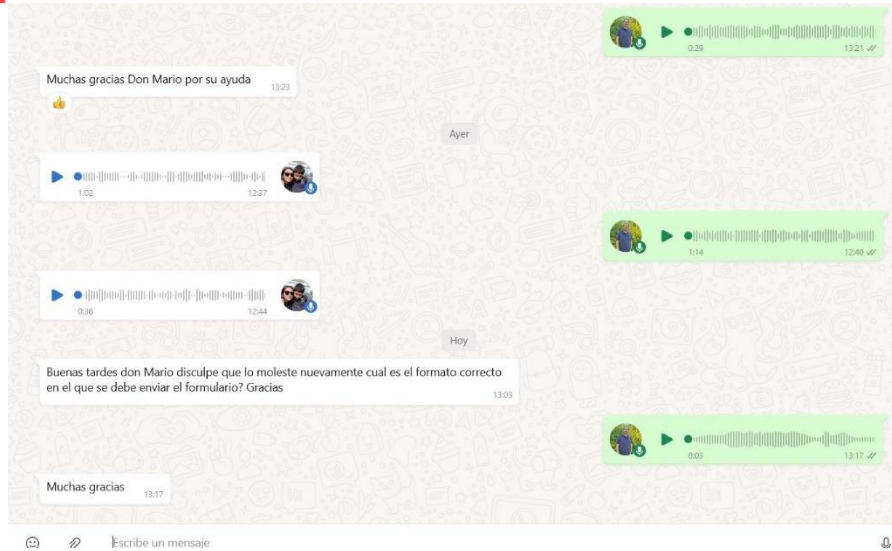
0:29 13:21

Muchas gracias Don Mario por su ayuda 13:23

👍

Ayer

1:02 12:37

1:14 12:40

0:36 12:44

Hoy

Buenas tardes don Mario disculpe que lo moleste nuevamente cual es el formato correcto en el que se debe enviar el formulario? Gracias 13:03

0:03 13:17

Muchas gracias 13:17

Escribe un mensaje